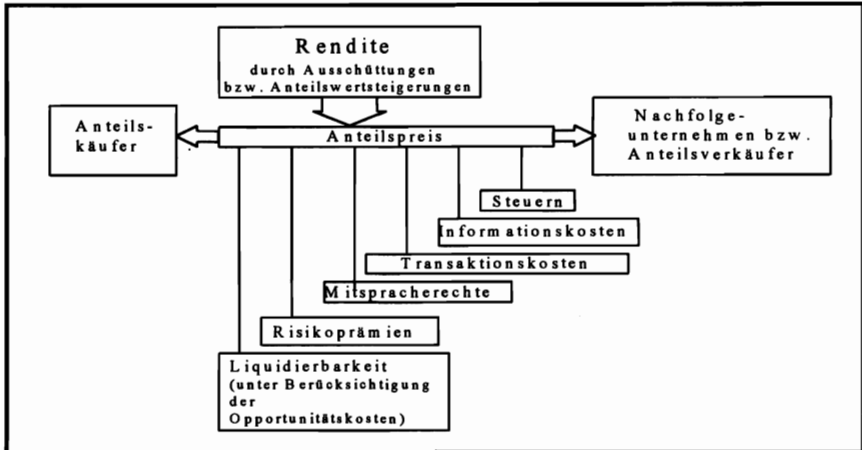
Rendite
durch Ausschüttungen
bzw. Anteilswertsteigerungen

Anteilskäufer

Anteilspreis

Nachfolgeunternehmen bzw. Anteilsverkäufer

Steuern

Informationskosten

Transaktionskosten

Mitspracherechte

Risikoprämien

Liquidierbarkeit
(unter Berücksichtigung der Opportunitätskosten)